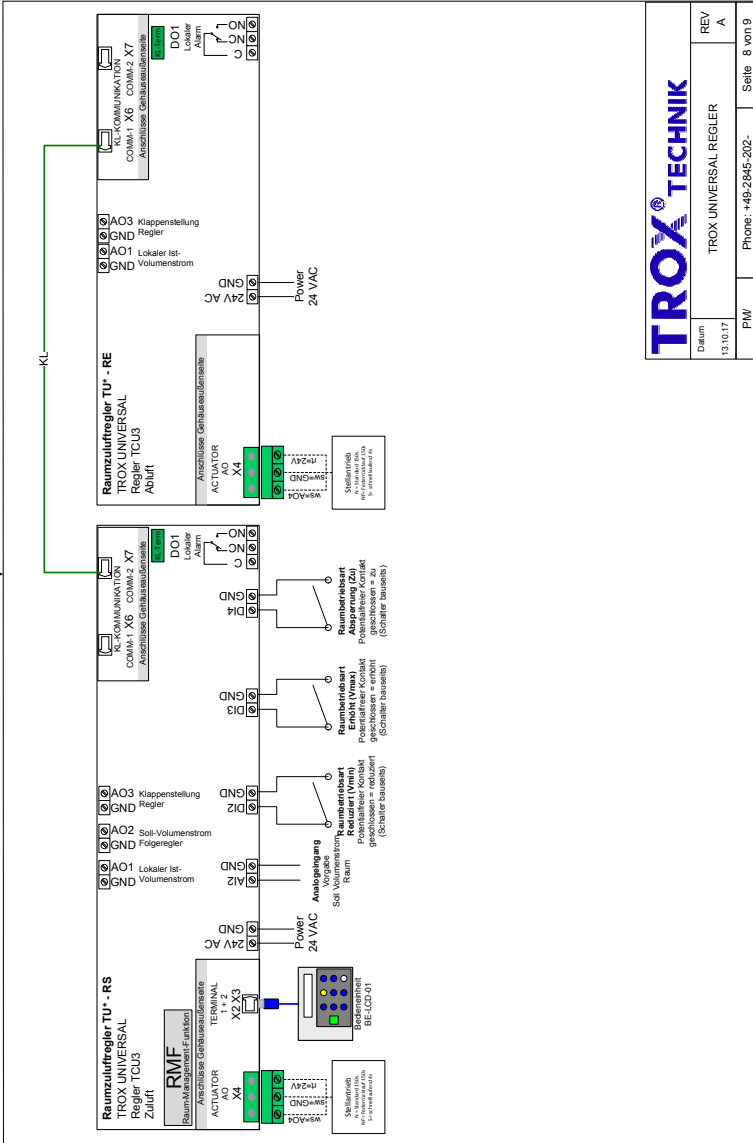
Raumzuluftregler TU* - RS
TROX UNIVERSAL
Regler TCU3
Zuluft

RMF
Raum-Management-Funktion

Anschlüsse Gehäuseaußenseite
ACTUATOR
AO
X4

TERMINAL
1 + 2
X2 X3

ws=AO4
sw=GND
rt=24V

Stellantrieb
N= Standard 120s
NH=Federrücklauf 150s
S= schnelllaufend 4s

Bedieneinheit
BE-LCD-01

24V AC
GND
Power
24 VAC

AI2
GND
Analogeingang
Vorgabe
Soll Volumenstrom
Raum

AO1 Lokaler Ist-
GND Volumenstrom
AO2 Soll-Volumenstrom
GND Folgeregler
AO3 Klappenstellung
GND Regler

DI2
GND
Raumbetriebsart
Reduziert (Vmin)
Potentialfreier Kontakt
geschlossen = reduziert
(Schalter bauseits)

DI3
GND
Raumbetriebsart
Erhöht (Vmax)
Potentialfreier Kontakt
geschlossen = erhöht
(Schalter bauseits)

DI4
GND
Raumbetriebsart
Absperrung (Zu)
Potentialfreier Kontakt
geschlossen = zu
(Schalter bauseits)

KL-KOMMUNIKATION
COMM-1 X6 COMM-2 X7
Anschlüsse Gehäuseaußenseite
KL-Term

DO1
Lokaler
Alarm
C
NC
NO

KL

Raumzuluftregler TU* - RE
TROX UNIVERSAL
Regler TCU3
Abluft

Anschlüsse Gehäuseaußenseite
ACTUATOR
AO
X4

ws=AO4
sw=GND
rt=24V

Stellantrieb
N= Standard 120s
NH=Federrücklauf 150s
S= schnelllaufend 4s

24V AC
GND
Power
24 VAC

AO1 Lokaler Ist-
GND Volumenstrom
AO3 Klappenstellung
GND Regler

KL-KOMMUNIKATION
COMM-1 X6 COMM-2 X7
Anschlüsse Gehäuseaußenseite
KL-Term

DO1
Lokaler
Alarm
C
NC
NO

TROX® TECHNIK

| Datum | | REV |
|---|---|---|
| 13.10.17 | TROX UNIVERSAL REGLER | A |
| PM/ | Phone: +49-2845-202- | Seite 8 von 9 |